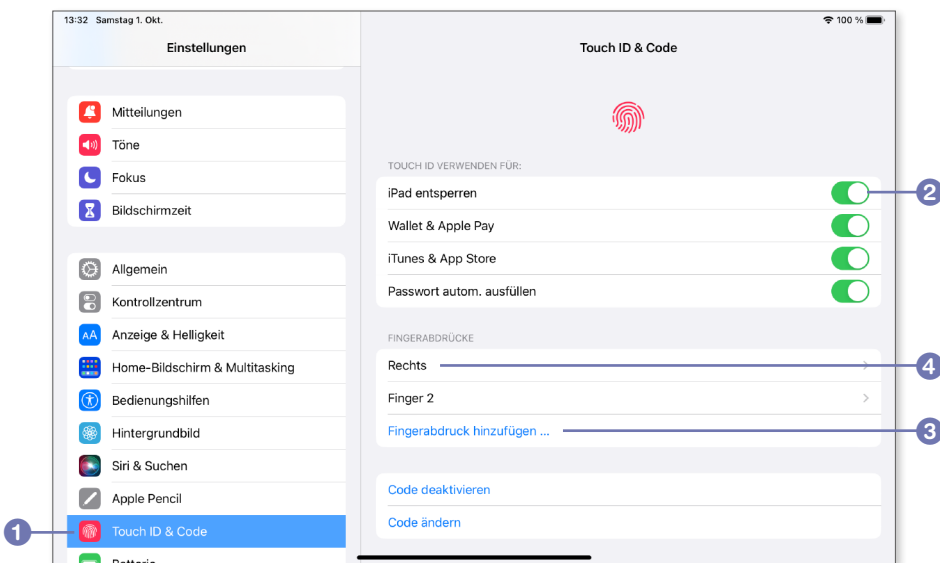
13:32 Samstag 1. Okt.

100 %

Einstellungen

Mitteilungen
Töne
Fokus
Bildschirmzeit

Allgemein
Kontrollzentrum
Anzeige & Helligkeit
Home-Bildschirm & Multitasking
Bedienungshilfen
Hintergrundbild
Siri & Suchen
Apple Pencil
Touch ID & Code
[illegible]

Touch ID & Code

TOUCH ID VERWENDEN FÜR:

iPad entsperren
Wallet & Apple Pay
iTunes & App Store
Passwort autom. ausfüllen

FINGERABDRÜCKE

Rechts
Finger 2
Fingerabdruck hinzufügen ...

Code deaktivieren
Code ändern

1
2
3
4